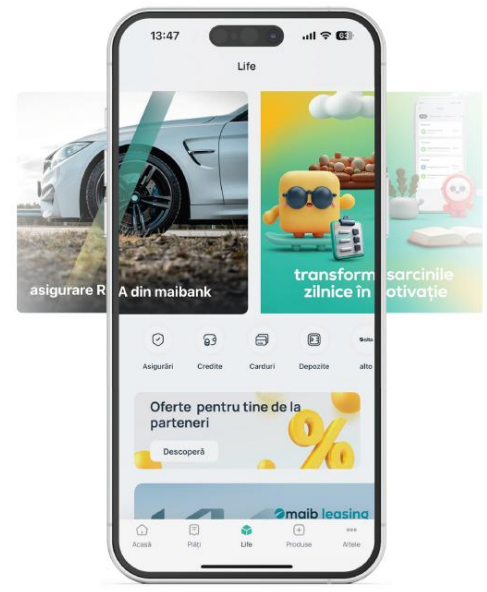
13:47

63

Life

asigurare RCA din maibank

transformă sarcinile zilnice în motivație

Asigurări

Credite

Carduri

Depozite

alte

Oferte pentru tine de la parteneri

Descoperă

%

maib leasing

Acasă

Plăți

Life

Produse

Altele